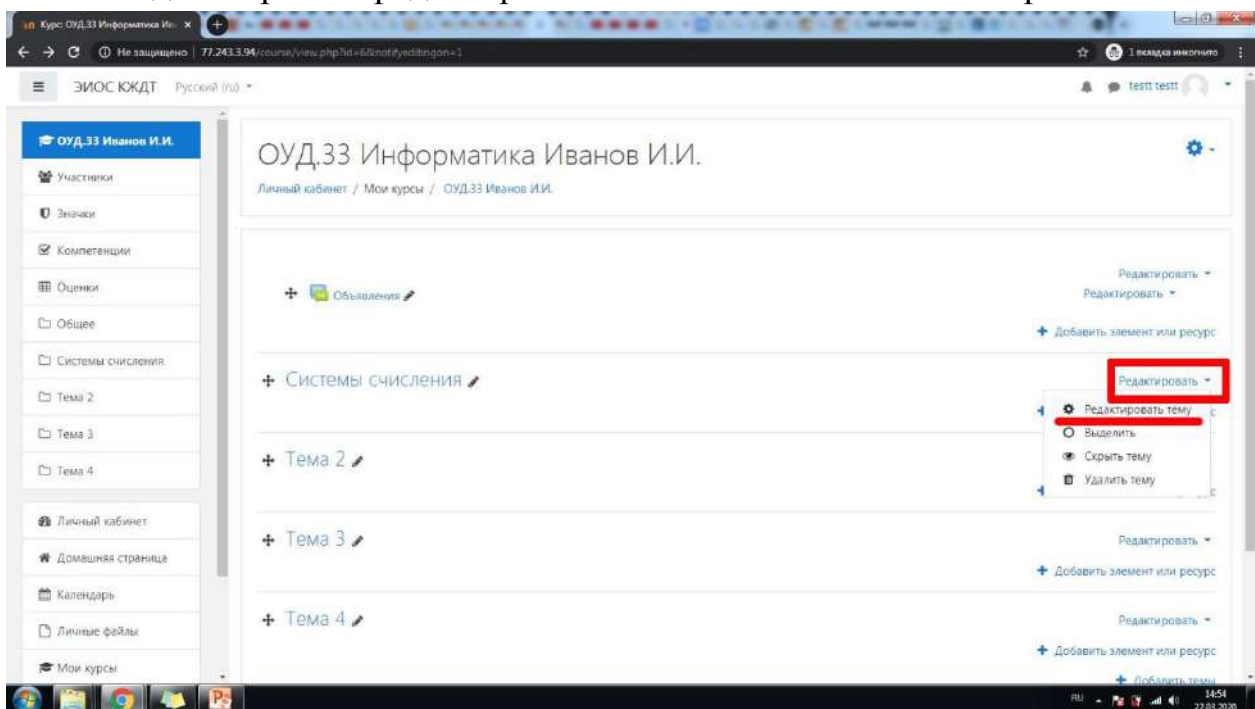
Курс: ОУД.33 Информатика Ив... ×

Не защищено | 77.243.3.94/course/view.php?id=6&notifyeditingon=1

1 вкладка инкогнито

ЭИОС ККДТ Русский (ru)

testt testt

ОУД.33 Иванов И.И.

Участники

Значки

Компетенции

Оценки

Общее

Системы счисления

Тема 2

Тема 3

Тема 4

Личный кабинет

Домашняя страница

Календарь

Личные файлы

Мои курсы

ОУД.33 Информатика Иванов И.И.

Личный кабинет / Мои курсы / ОУД.33 Иванов И.И.

Объявления

Редактировать

Редактировать

Добавить элемент или ресурс

Системы счисления

Редактировать

Редактировать тему

Выделить

Скрыть тему

Удалить тему

Тема 2

Тема 3

Редактировать

Добавить элемент или ресурс

Тема 4

Редактировать

Добавить элемент или ресурс

Добавить темы

RU 14:54 22.03.2020